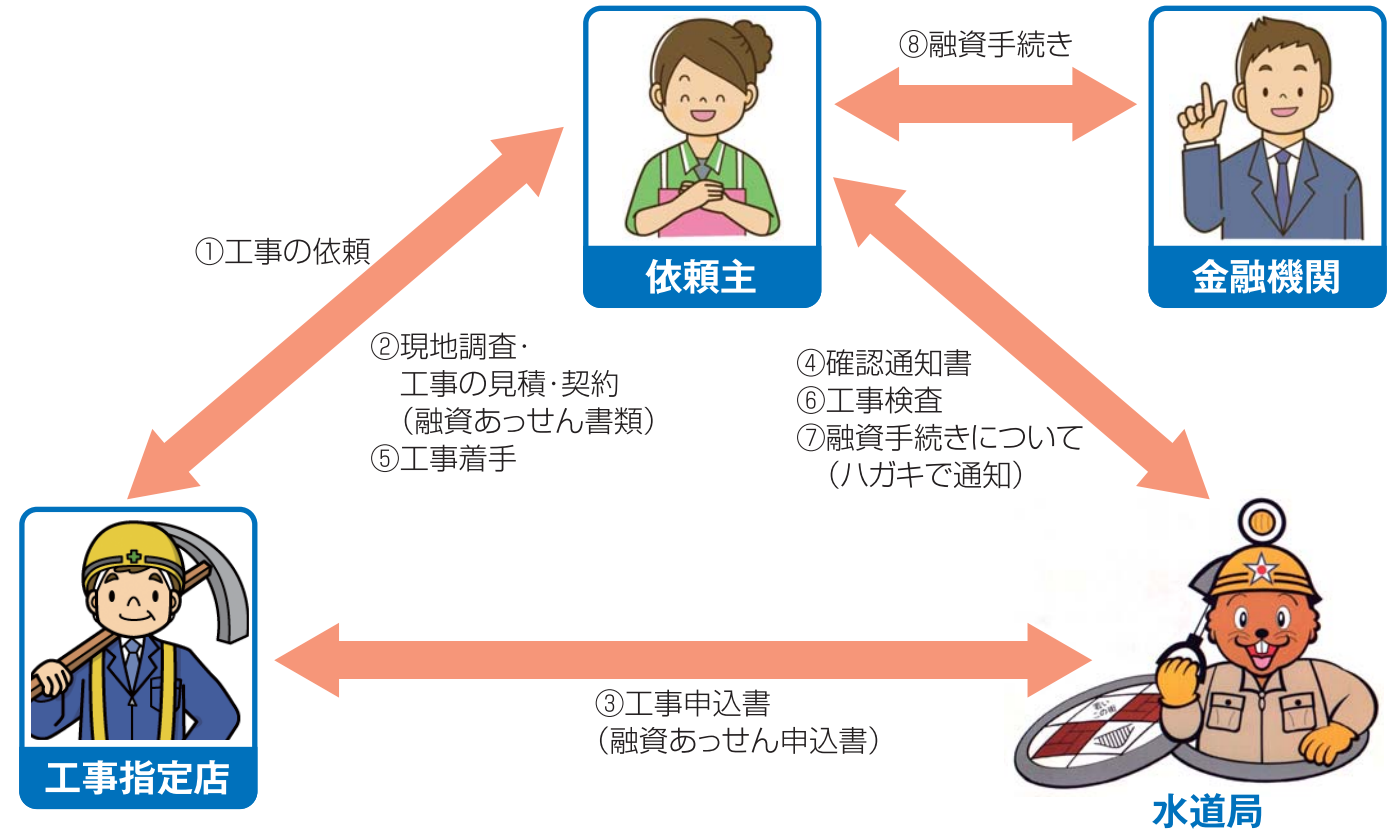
依頼主

⑧融資手続き

金融機関

①工事の依頼

②現地調査・
工事の見積・契約
（融資あっせん書類）
⑤工事着手

④確認通知書
⑥工事検査
⑦融資手続きについて
（ハガキで通知）

工事指定店

③工事申込書
（融資あっせん申込書）

水道局